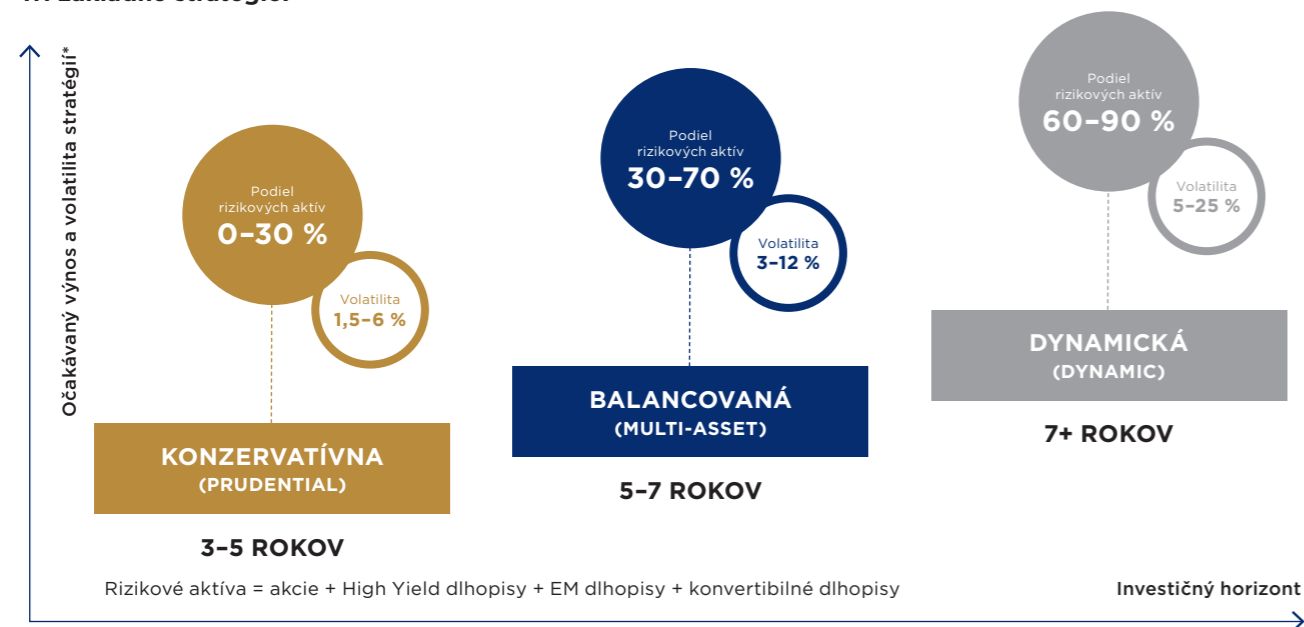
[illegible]

Očakávaný výnos a volatilita stratégií*

Podiel rizikových aktív
0–30 %

Volatilita
1,5–6 %

KONZERVATÍVNA
(PRUDENTIAL)

3–5 ROKOV

Podiel rizikových aktív
30–70 %

Volatilita
3–12 %

BALANCOVANÁ
(MULTI-ASSET)

5–7 ROKOV

Podiel rizikových aktív
60–90 %

Volatilita
5–25 %

DYNAMICKÁ
(DYNAMIC)

7+ ROKOV

Rizikové aktíva = akcie + High Yield dlhopisy + EM dlhopisy + konvertibilné dlhopisy

Investičný horizont